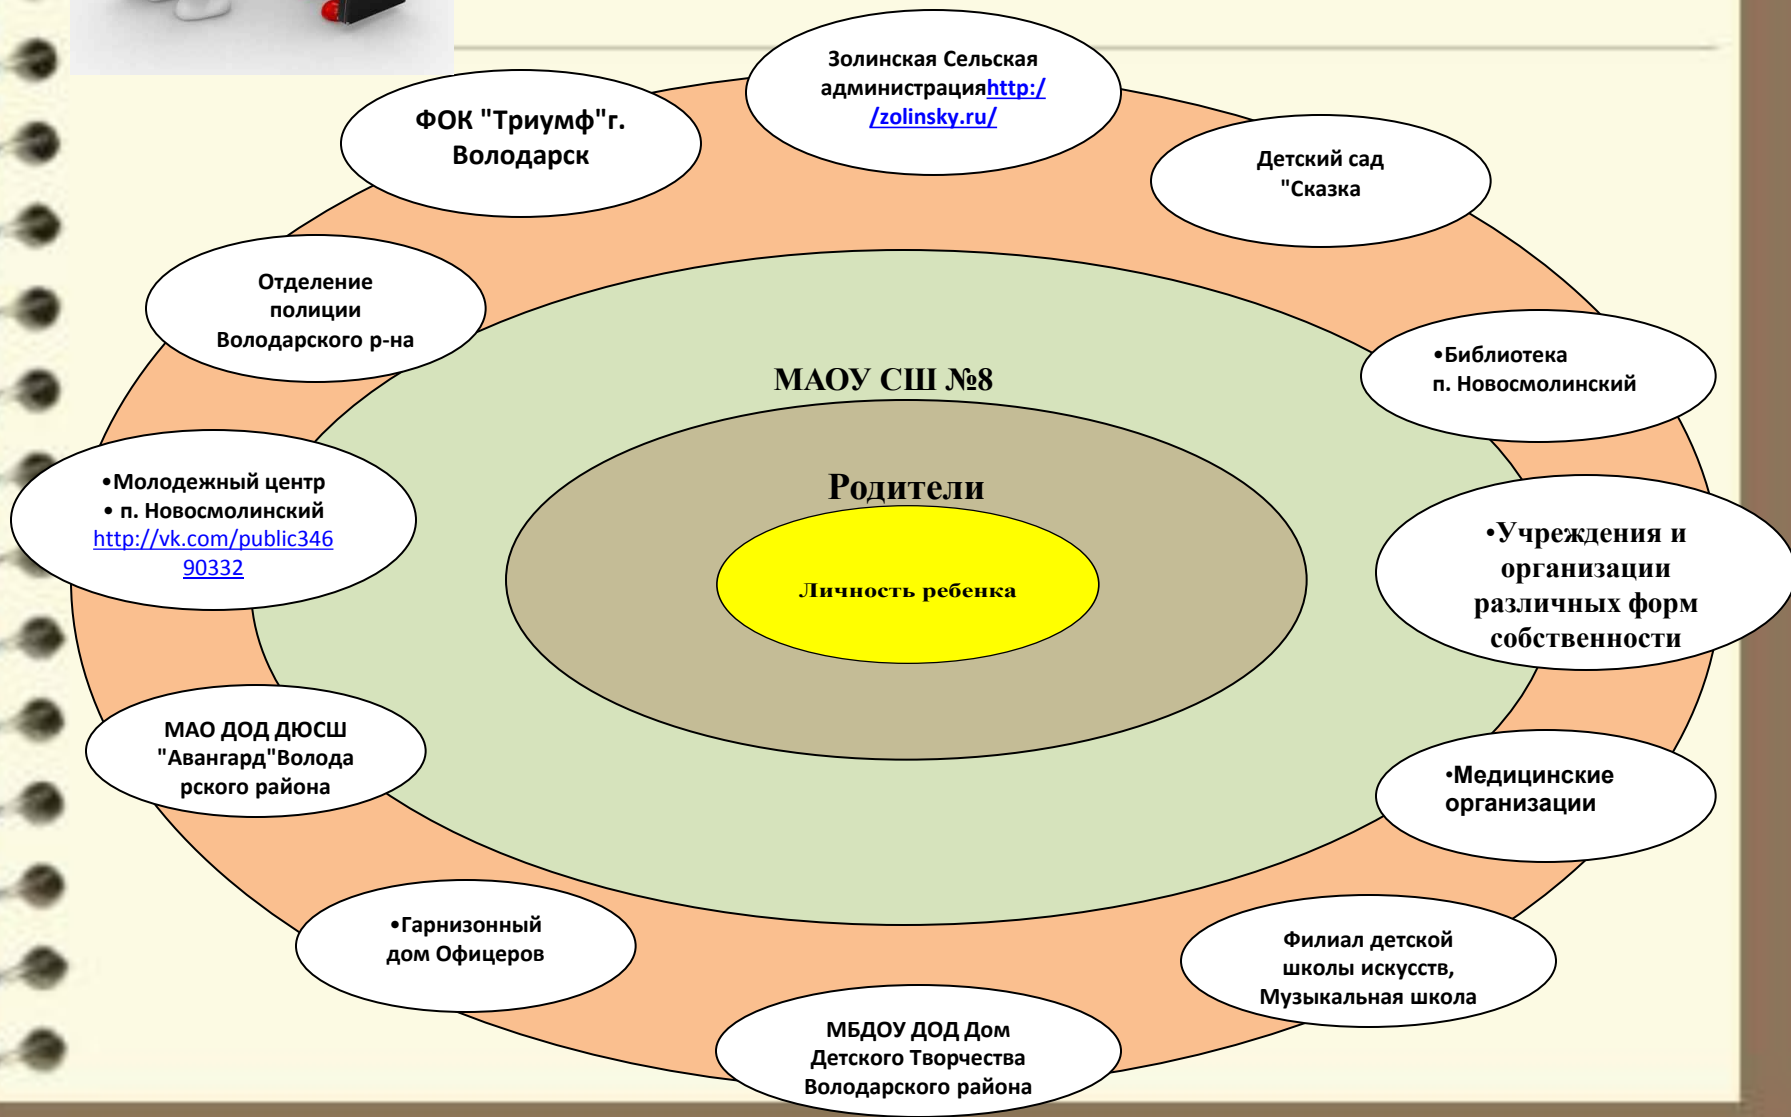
Золинская Сельская администрацияhttp://zolinsky.ru/

ФОК "Триумф"г. Володарск

Детский сад "Сказка

Отделение полиции Володарского р-на

МАОУ СШ №8

•Библиотека п. Новосмолинский

•Молодежный центр
• п. Новосмолинский
http://vk.com/public34690332

Родители

Личность ребенка

•Учреждения и организации различных форм собственности

МАО ДОД ДЮСШ "Авангард"Володарского района

•Медицинские организации

•Гарнизонный дом Офицеров

Филиал детской школы искусств, Музыкальная школа

МБДОУ ДОД Дом Детского Творчества Володарского района